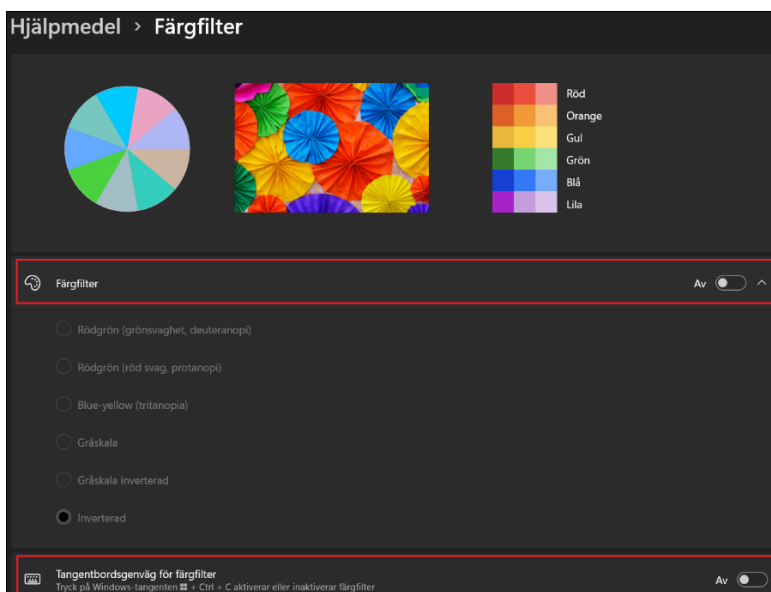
Hjälpmedel > Färgfilter

Röd
Orange
Gul
Grön
Blå
Lila

Färgfilter

Av

Rödgrön (grönsvaghet, deuteranopi)

Rödgrön (röd svag, protanopi)

Blue-yellow (tritanopia)

Gråskala

Gråskala inverterad

Inverterad

Tangentbordsgenväg för färgfilter
Tryck på Windows-tangenten + Ctrl + C aktiverar eller inaktiverar färgfilter

Av